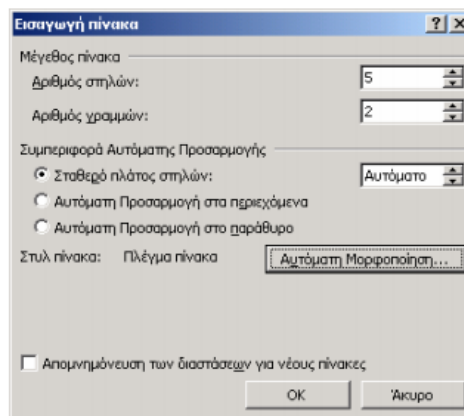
Εισαγωγή πίνακα ? X

Μέγεθος πίνακα

Αριθμός στηλών: 5

Αριθμός γραμμών: 2

Συμπεριφορά Αυτόματης Προσαρμογής

Σταθερό πλάτος στηλών: Αυτόματο

Αυτόματη Προσαρμογή στα περιεχόμενα

Αυτόματη Προσαρμογή στο παράθυρο

Στυλ πίνακα: Πλέγμα πίνακα Αυτόματη Μορφοποίηση...

Απομνημόνευση των διαστάσεων για νέους πίνακες

OK Άκυρο